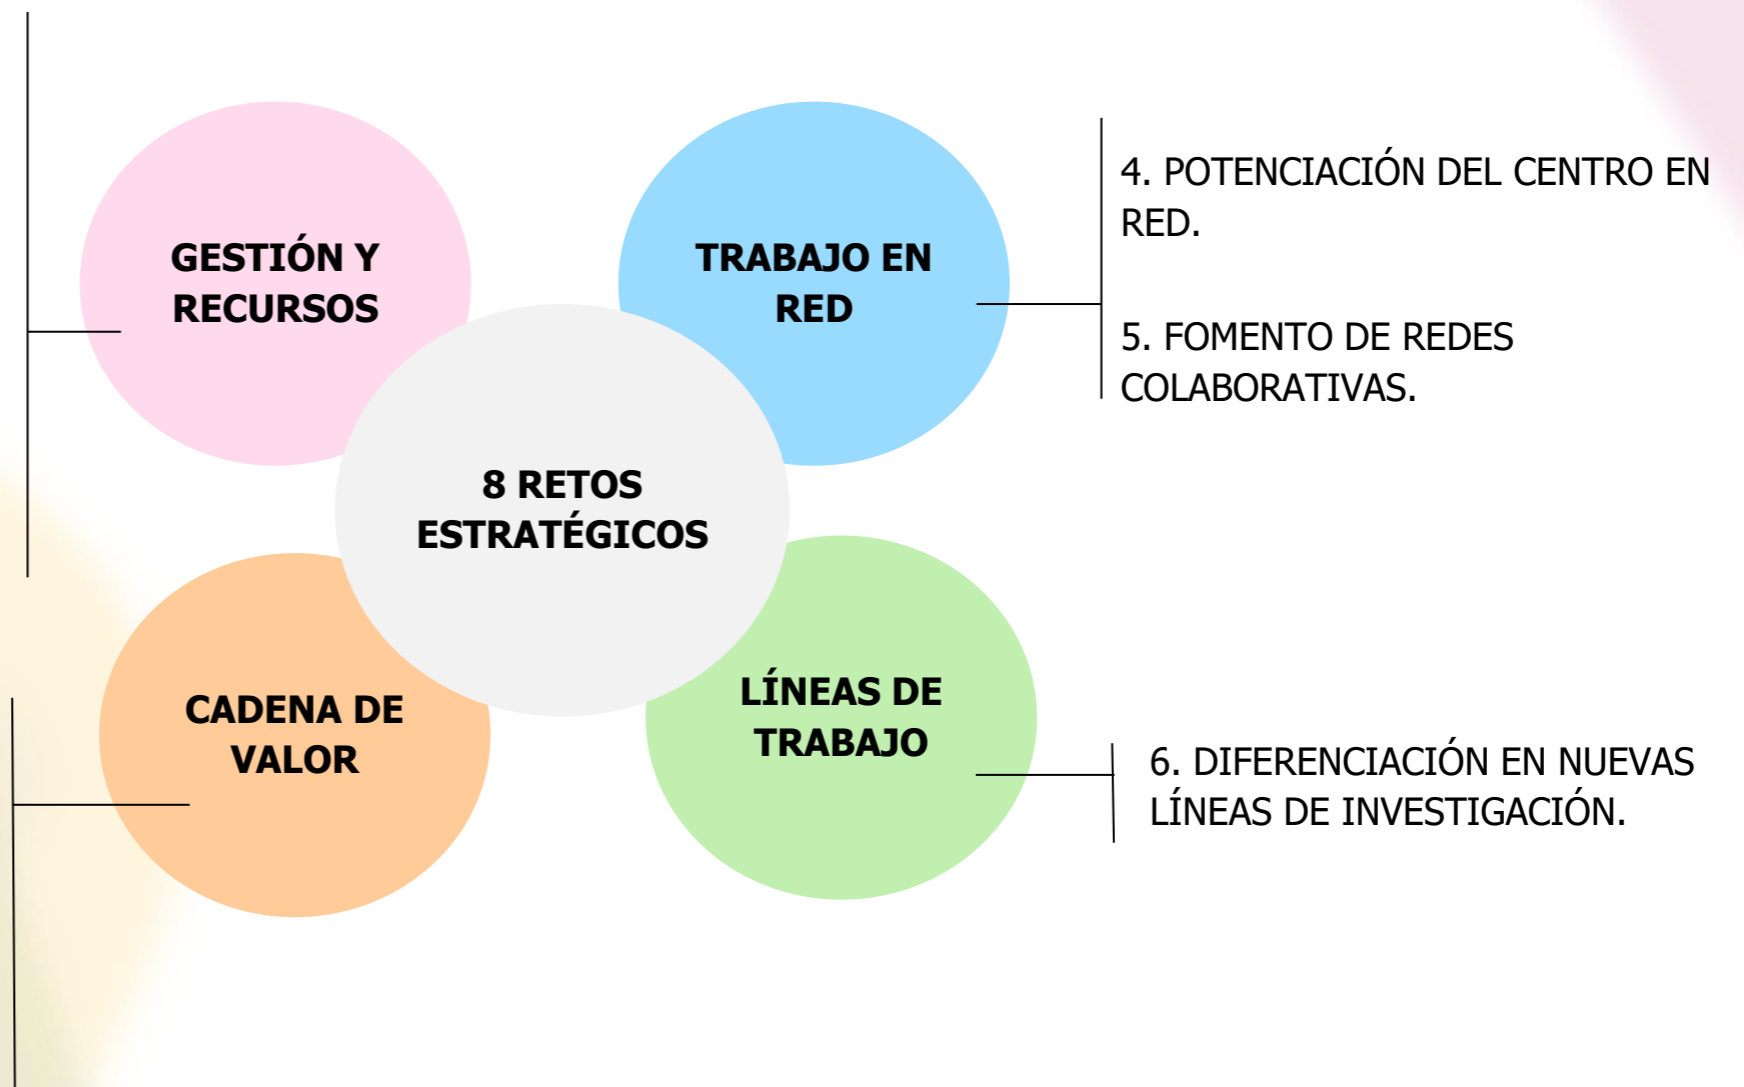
GESTIÓN Y RECURSOS

TRABAJO EN RED

4. POTENCIACIÓN DEL CENTRO EN RED.

5. FOMENTO DE REDES COLABORATIVAS.

8 RETOS ESTRATÉGICOS

CADENA DE VALOR

LÍNEAS DE TRABAJO

6. DIFERENCIACIÓN EN NUEVAS LÍNEAS DE INVESTIGACIÓN.